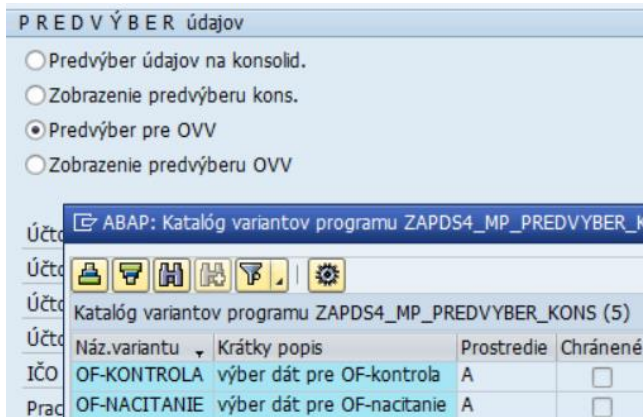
P R E D V Ý B E R údajov

Predvýber údajov na konsolid.

Zobrazenie predvýberu kons.

Predvýber pre OVV

Zobrazenie predvýberu OVV

Účto
Účto
Účto
Účto
IČO
Prac

ABAP: Katalóg variantov programu ZAPDS4_MP_PREDVYBER_K

Katalóg variantov programu ZAPDS4_MP_PREDVYBER_KONS (5)

| Náz.variantu | Krátky popis | Prostredie | Chránené |
|---|---|---|---|
| OF-KONTROLA | výber dát pre OF-kontrola | A | |
| OF-NACITANIE | výber dát pre OF-nacitanie | A | |